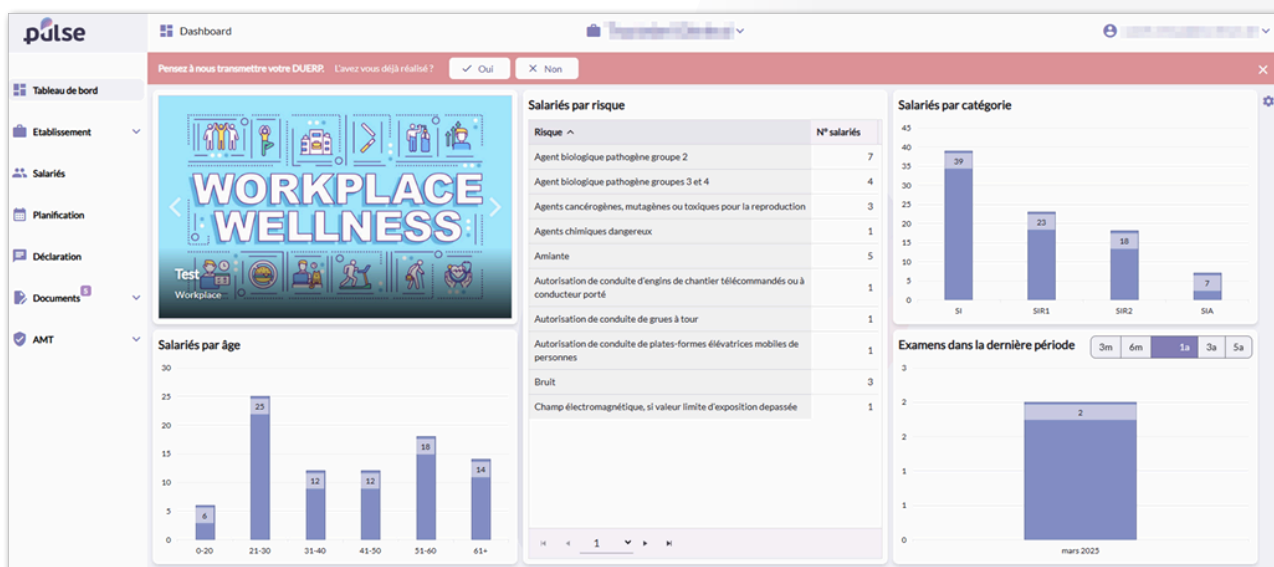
pulse

Dashboard

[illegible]

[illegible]

Pensez à nous transmettre votre DUERP. L'avez vous déjà réalisé ? ✓ Oui ✕ Non

Tableau de bord
Etablissement
Salariés
Planification
Déclaration
Documents 5
AMT

WORKPLACE WELLNESS

Test
Workplace

Salariés par âge

| | 0-20 | 21-30 | 31-40 | 41-50 | 51-60 | 61+ |
|---|---|---|---|---|---|---|
| | 6 | 25 | 12 | 12 | 18 | 14 |

30 25 20 15 10 5 0

Salariés par risque

| Risque ^ | N° salariés |
|---|---|
| Agent biologique pathogène groupe 2 | 7 |
| Agent biologique pathogène groupes 3 et 4 | 4 |
| Agents cancérogènes, mutagènes ou toxiques pour la reproduction | 3 |
| Agents chimiques dangereux | 1 |
| Amiante | 5 |
| Autorisation de conduite d'engins de chantier télécommandés ou à conducteur porté | 1 |
| Autorisation de conduite de grues à tour | 1 |
| Autorisation de conduite de plates-formes élévatrices mobiles de personnes | 1 |
| Bruit | 3 |
| Champ électromagnétique, si valeur limite d'exposition depassée | 1 |

1

Salariés par catégorie

| | SI | SIR1 | SIR2 | SIA |
|---|---|---|---|---|
| | 39 | 23 | 18 | 7 |

45 40 35 30 25 20 15 10 5 0

Examens dans la dernière période 3m 6m 1a 3a 5a

3 2 2 1 1 0

2

mars 2025